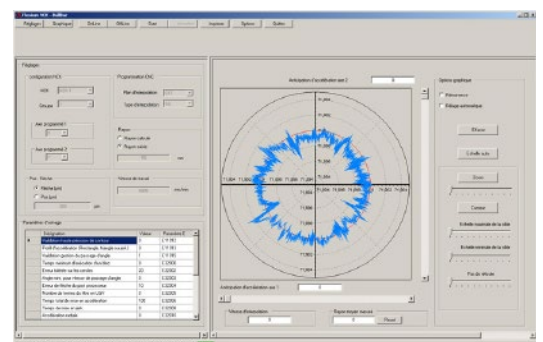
Réglage | Graphique | Online | Offline | État | Imprimer | Option | Quitter

Réglages

configuration HEA
Groupe
Axe programmé 1
Axe programmé 2

Programmation CNC
Plan d'interpolation
Type d'interpolation

Rayon
Rayon calculé
Rayon saisi
mm

Pas - Vitesse
Vitesse de travail
mm/min
µm

Paramètres d'usinage

| Désignation | Valeur | Paramètre |
|---|---|---|
| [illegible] | 0 | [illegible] |
| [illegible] | 0 | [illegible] |
| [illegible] | 1 | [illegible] |
| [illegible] | 0 | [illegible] |
| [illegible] | 20 | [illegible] |
| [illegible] | 0 | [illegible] |
| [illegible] | 10 | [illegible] |
| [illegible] | 0 | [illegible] |
| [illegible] | 120 | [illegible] |
| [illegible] | 0 | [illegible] |
| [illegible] | 0 | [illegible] |

Amplitude d'oscillation axe 2
0

Options graphique
Référence
Échelle automatique

Effacer
Échelle auto
Zoom
Centrer
Échelle maximale de la cible
Échelle minimale de la cible
Pas de mesure

Amplitude d'oscillation axe 1
0

Vitesse d'interpolation
0

Rayon moyen mesuré
0
Reset